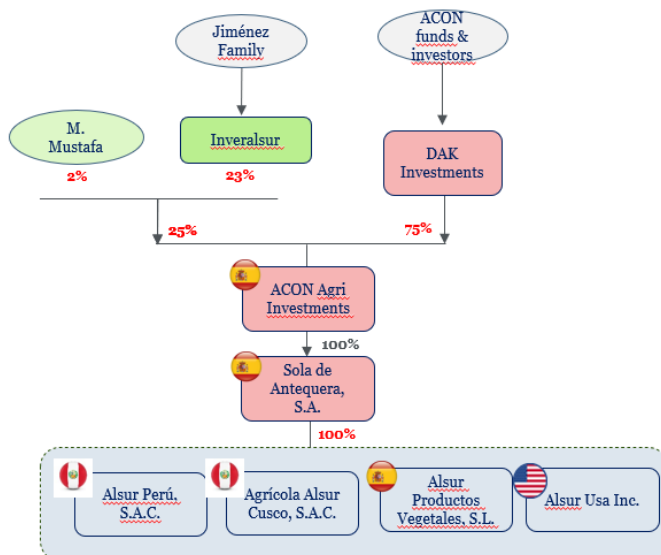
Jiménez Family

ACON funds & investors

M. Mustafa

2%

Inveralsur

23%

DAK Investments

25%

75%

ACON Agri Investments

100%

Sola de Antequera, S.A.

100%

Alsur Perú, S.A.C.

Agrícola Alsur Cusco, S.A.C.

Alsur Productos Vegetales, S.L.

Alsur Usa Inc.